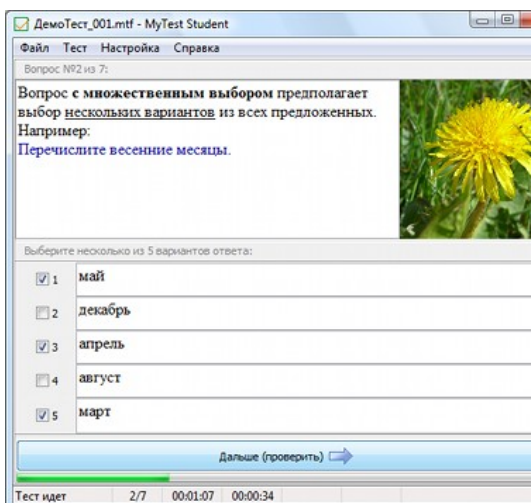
ДемоТест_001.mtf - MyTest Student

Файл Тест Настройка Справка

Вопрос №2 из 7:

Вопрос **с множественным выбором** предполагает выбор несколькиx вариантов из всех предложенных.
Например:
Перечислите весенние месяцы.

Выберите несколько из 5 вариантов ответа:

1 май
2 декабрь
3 апрель
4 август
5 март

Дальше (проверить)

Тест идет 2/7 00:01:07 00:00:34